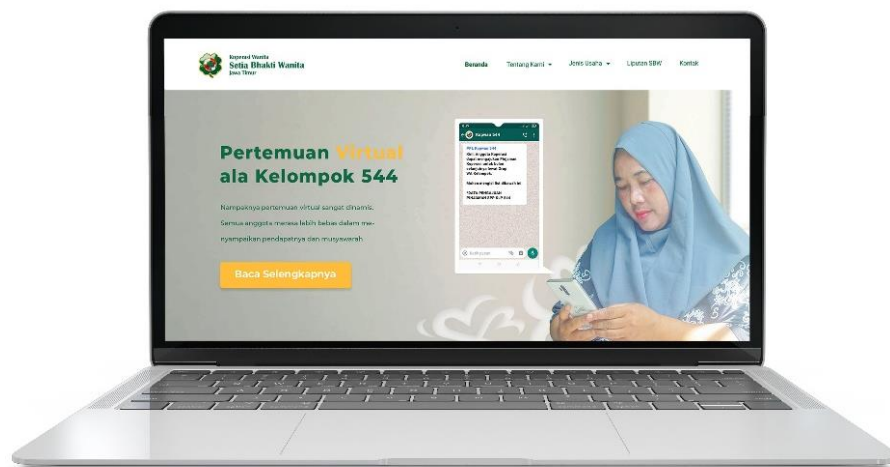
Koperasi Wanita
Setia Bhakti Wanita
Jawa Timur

Beranda Tentang Kami Jenis Usaha Liputan SBW Kontak

Pertemuan Virtual ala Kelompok 544

Nampaknya pertemuan virtual sangat dinamis. Semua anggota merasa lebih bebas dalam menyampaikan pendapatnya dan musyawarah.

Baca Selengkapnya

Koperasi 544

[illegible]